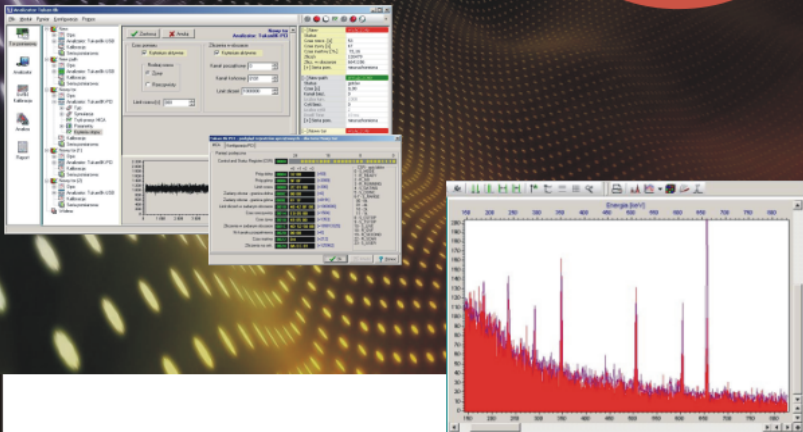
Analizator TukanMk
Plik Widok Pomiar Konfiguracja Pomoc
Pomiary
Analizator
Kalibracja
Analiza
Raport
Nowy
Opis
Analizator TukanMk USB
Kalibracja
Nowy pomiar
Zatwierdź
Anuluj
Nowy tor
Analizator TukanMk PCI
Czas pomiaru
Zliczenia w obszarze
Kanał początkowy
Kanał końcowy
Limit zliczeń
Energia [keV]
Widmo
OK
Anuluj
Pomoc